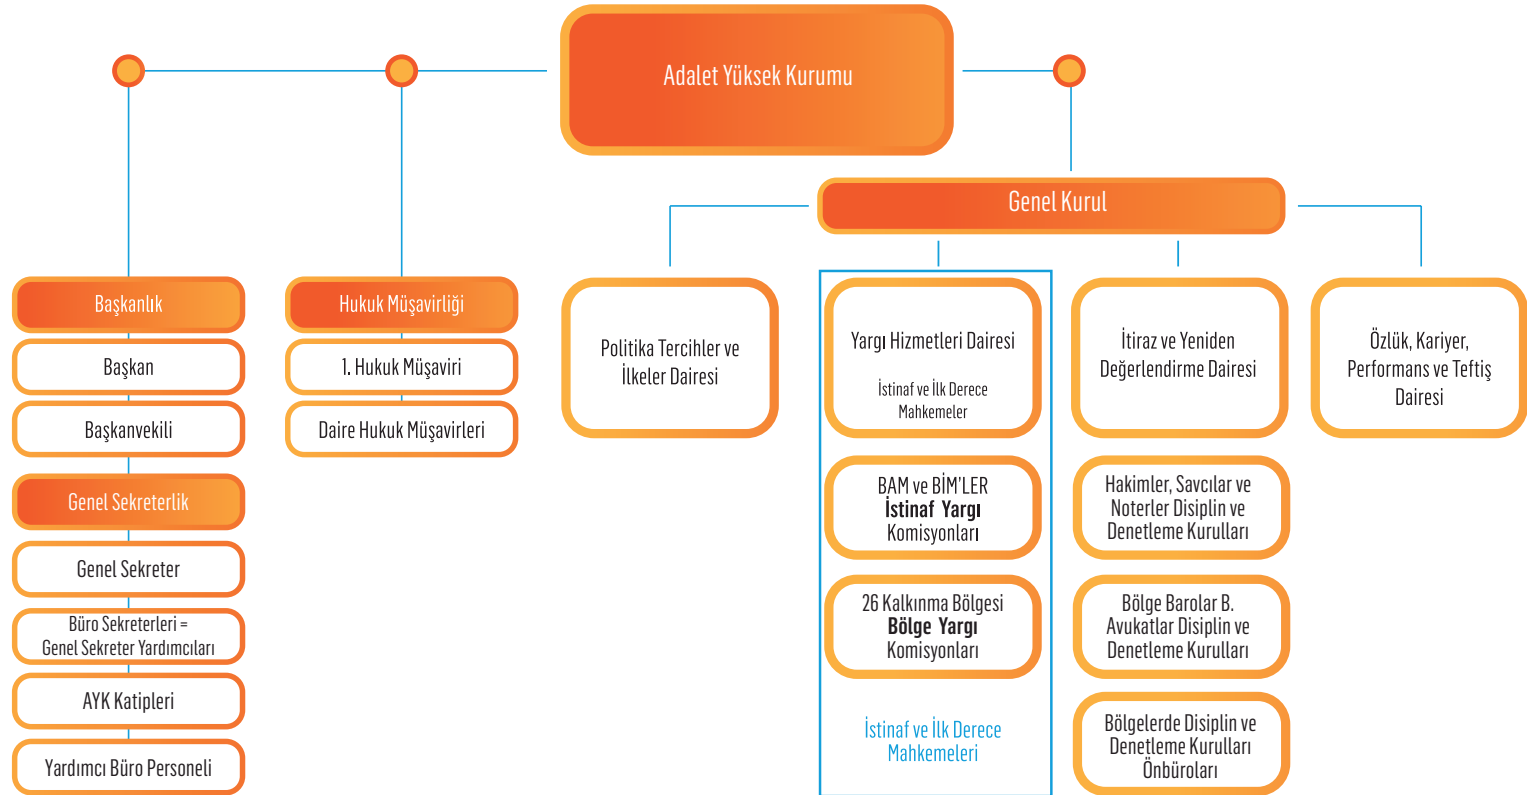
Adalet Yüksek Kurumu

Başkanlık

Başkan

Başkanvekili

Genel Sekreterlik

Genel Sekreter

Büro Sekreterleri = Genel Sekreter Yardımcıları

AYK Katipleri

Yardımcı Büro Personeli

Hukuk Müşavirliği

1. Hukuk Müşaviri

Daire Hukuk Müşavirleri

Genel Kurul

Politika Tercihler ve İlkeler Dairesi

Yargı Hizmetleri Dairesi

İstinaf ve İlk Derece Mahkemeler

BAM ve BİM'LER **İstinaf Yargı** Komisyonları

26 Kalkınma Bölgesi **Bölge Yargı** Komisyonları

İstinaf ve İlk Derece Mahkemeleri

İtiraz ve Yeniden Değerlendirme Dairesi

Hakimler, Savcılar ve Noterler Disiplin ve Denetleme Kurulları

Bölge Barolar B. Avukatlar Disiplin ve Denetleme Kurulları

Bölgelerde Disiplin ve Denetleme Kurulları Önbüroları

Özlük, Kariyer, Performans ve Teftiş Dairesi